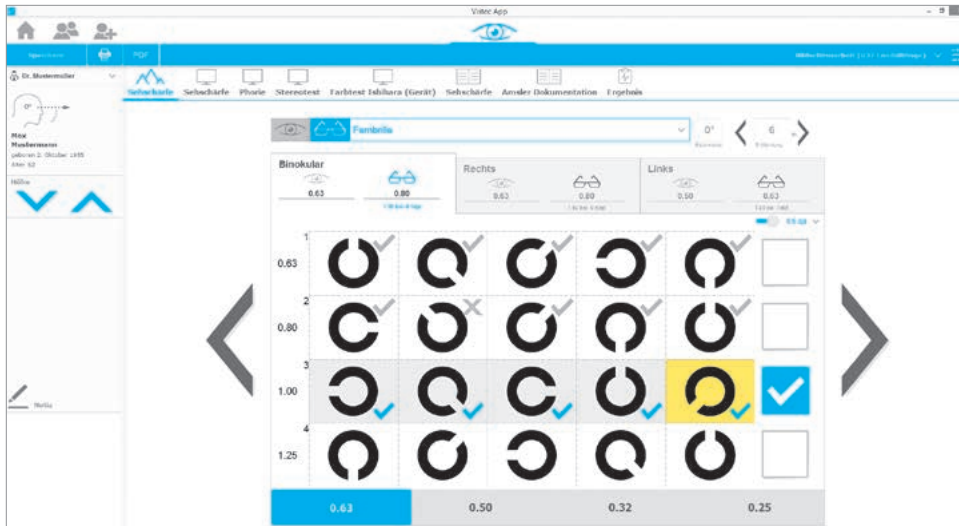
Visiotec App

PDF

Dr. Mustermüller

0°

Max Mustermann
geboren 2. Oktober 1955
Alter 62

Hilfe

Notiz

Sehschärfe Sehschärfe Phorie Stereotest Farbtest Ishihara (Gerät) Sehschärfe Amsler Dokumentation Ergebnis

Fernbrille

0°

6

Binokular
0.63 0.80

Rechts
0.63 0.80

Links
0.50 0.63

1
0.63

2
0.80

3
1.00

4
1.25

0.63 0.50 0.32 0.25